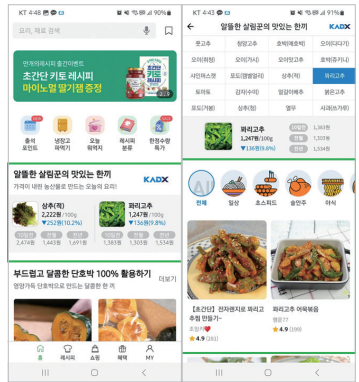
KT 4:48 90%

요리, 재료 검색

만개의레시피 출간이벤트
초간단 키토 레시피
마이노멀 딸기잼 증정

출석 포인트
냉장고 파먹기
오늘 뭐먹지
레시피 분류
한정수량 특가

알뜰한 살림꾼의 맛있는 한끼 KADX
가격이 내린 농산물로 만드는 오늘의 요리!

상추(적)
2,222원/100g
▼252원(10.2%)
2,474원 1,443원 1,691원

파리고추
1,247원/100g
▼136원(9.8%)
1,383원 1,363원 1,534원

부드럽고 달콤한 단호박 100% 활용하기 더보기
영양가득 단호박으로 만드는 달콤한 한 끼

홈 레시피 쇼핑 혜택 MY

KT 4:43 91%

알뜰한 살림꾼의 맛있는 한끼

| 쪽파 | 청양고추 | 호박(애호박) | 오이(다다기) |
|---|---|---|---|
| 오이(취청) | 오이(가시) | 호박(쥬키니) | 오이(다다기) |
| 사과 | 포도(캠벨얼리) | 상추(적) | 파리고추 |
| 토마토 | 감자(수미) | 얼갈이배추 | 붉은고추 |
| 포도(거봉) | 상추(청) | 열무 | 시금치(가락) |

파리고추
1,247원/100g
▼136원(9.8%)
1,383원
1,363원
1,534원

전체 밑반찬 일상 초스피드 손님접대 술안주 아식

[초간단] 전자렌지로 파리고추찜 만들기~
초린기
4.9 (281)

파리고추 어묵볶음
행복77
4.9 (166)